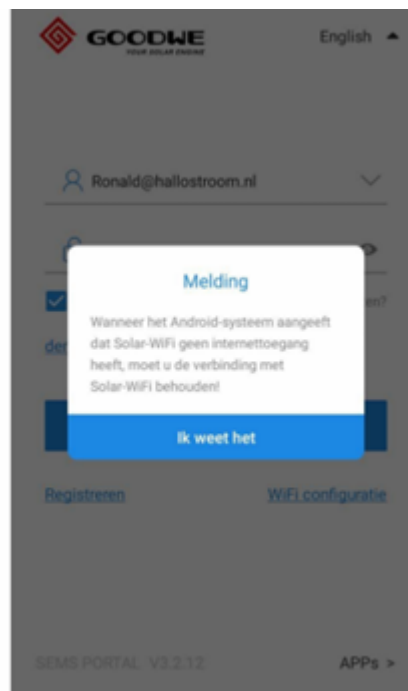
GOODWE
YOUR SOLAR ENGINE

English

Ronald@hallostroom.nl

den?

der

Melding

Wanneer het Android-systeem aangeeft dat Solar-WiFi geen internettoegang heeft, moet u de verbinding met Solar-WiFi behouden!

Ik weet het

Registreren

WiFi configuratie

SEMS PORTAL V3.2.12

APPs >